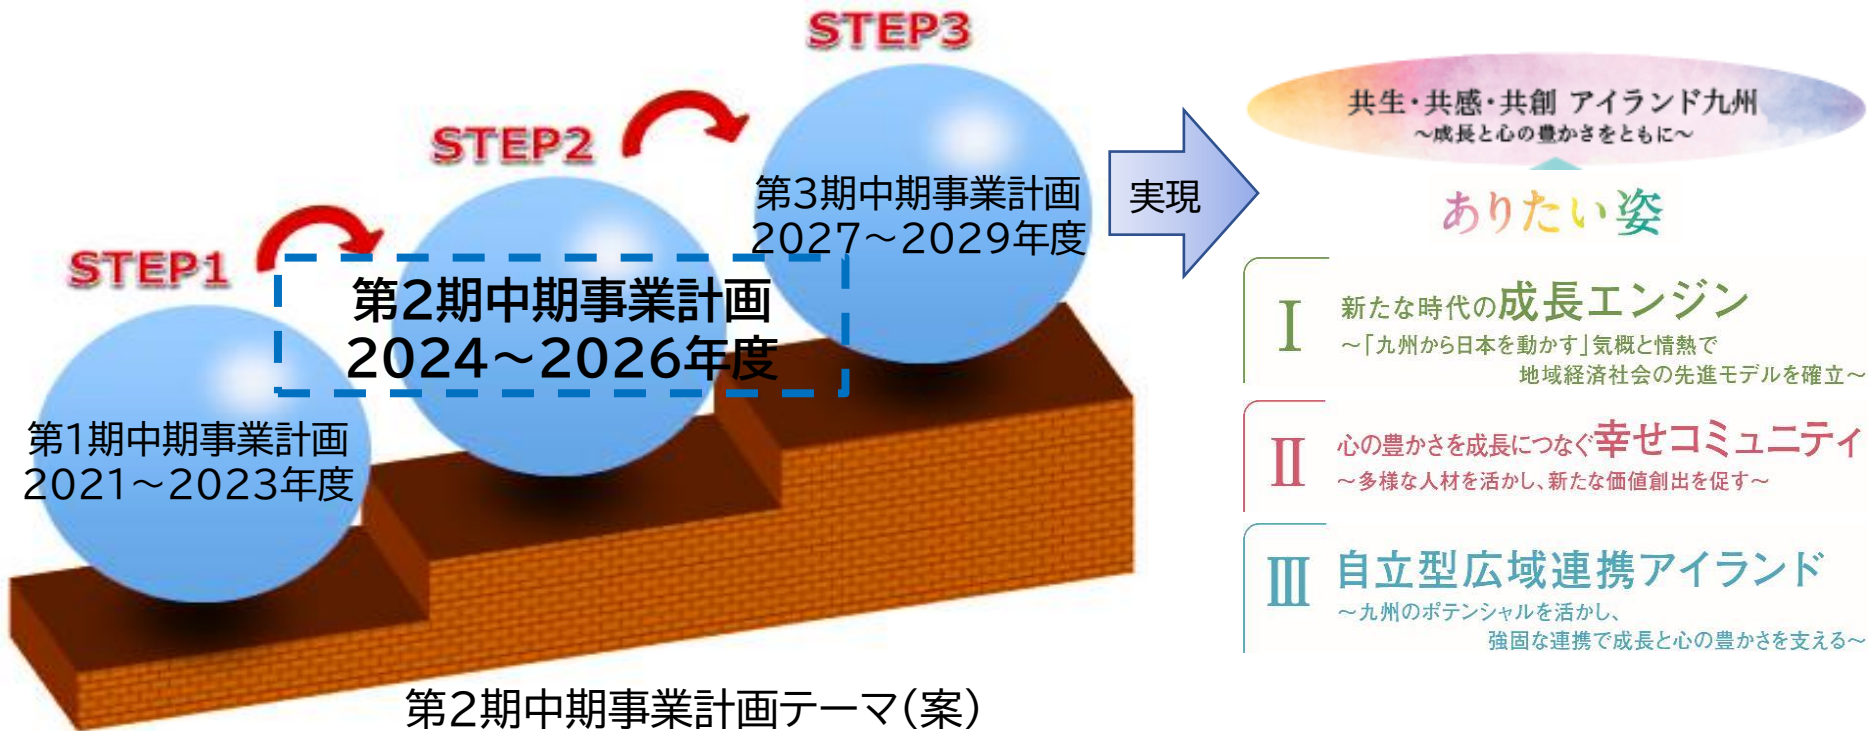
STEP3

STEP2

STEP1

第3期中期事業計画
2027～2029年度

第2期中期事業計画
2024～2026年度

第1期中期事業計画
2021～2023年度

実現

共生・共感・共創 アイランド九州
～成長と心の豊かさをともに～

ありたい姿

I 新たな時代の成長エンジン
～「九州から日本を動かす」気概と情熱で地域経済社会の先進モデルを確立～

II 心の豊かさを成長につなぐ幸せコミュニティ
～多様な人材を活かし、新たな価値創出を促す～

III 自立型広域連携アイランド
～九州のポテンシャルを活かし、強固な連携で成長と心の豊かさを支える～

第2期中期事業計画テーマ(案)